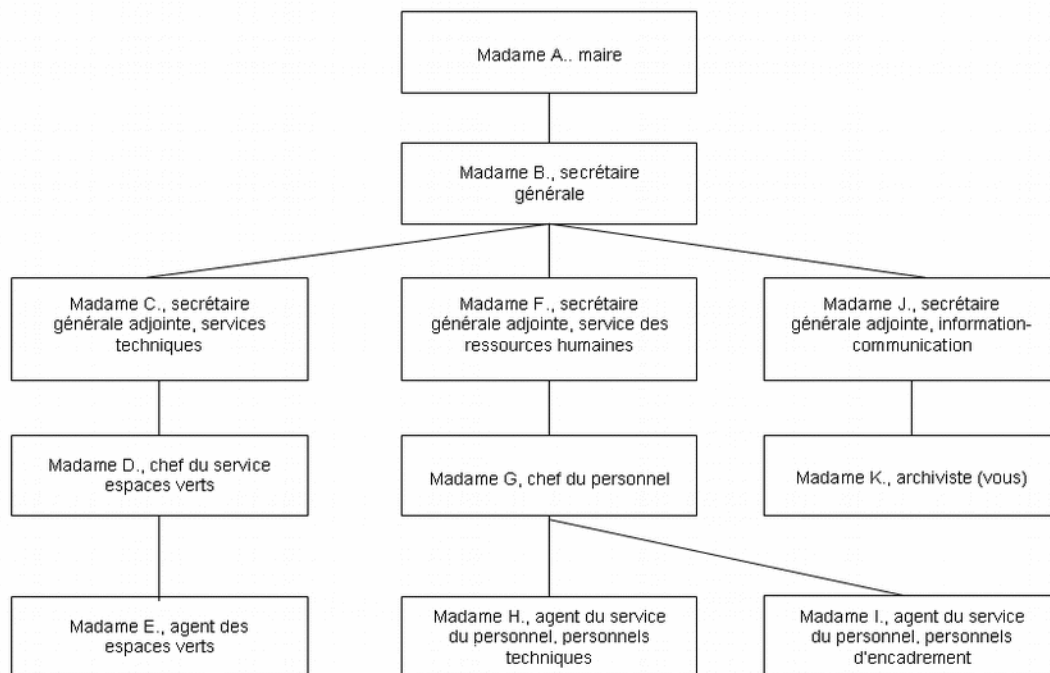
Madame A.. maire

Madame B., secrétaire générale

Madame C., secrétaire générale adjointe, services techniques

Madame D., chef du service espaces verts

Madame E., agent des espaces verts

Madame F., secrétaire générale adjointe, service des ressources humaines

Madame G, chef du personnel

Madame H., agent du service du personnel, personnels techniques

Madame I., agent du service du personnel, personnels d'encadrement

Madame J., secrétaire générale adjointe, information-communication

Madame K., archiviste (vous)